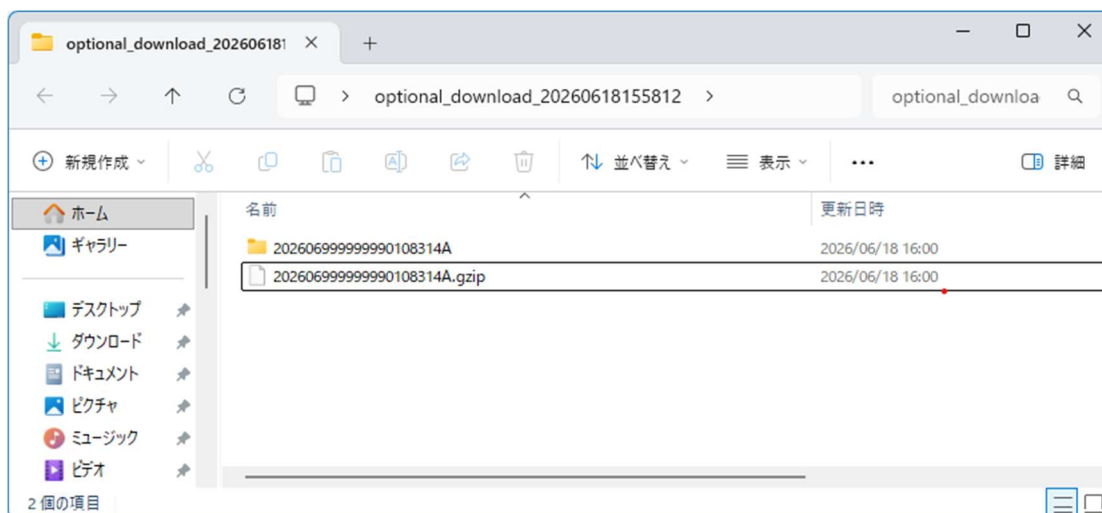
optional_download_2026061ε ×
+
optional_download_20260618155812 >
optional_downloa
新規作成
並べ替え
表示
...
詳細
ホーム
ギャラリー
デスクトップ
ダウンロード
ドキュメント
ピクチャ
ミュージック
ビデオ
名前
更新日時
20260699999990108314A
2026/06/18 16:00
20260699999990108314A.gzip
2026/06/18 16:00
2 個の項目